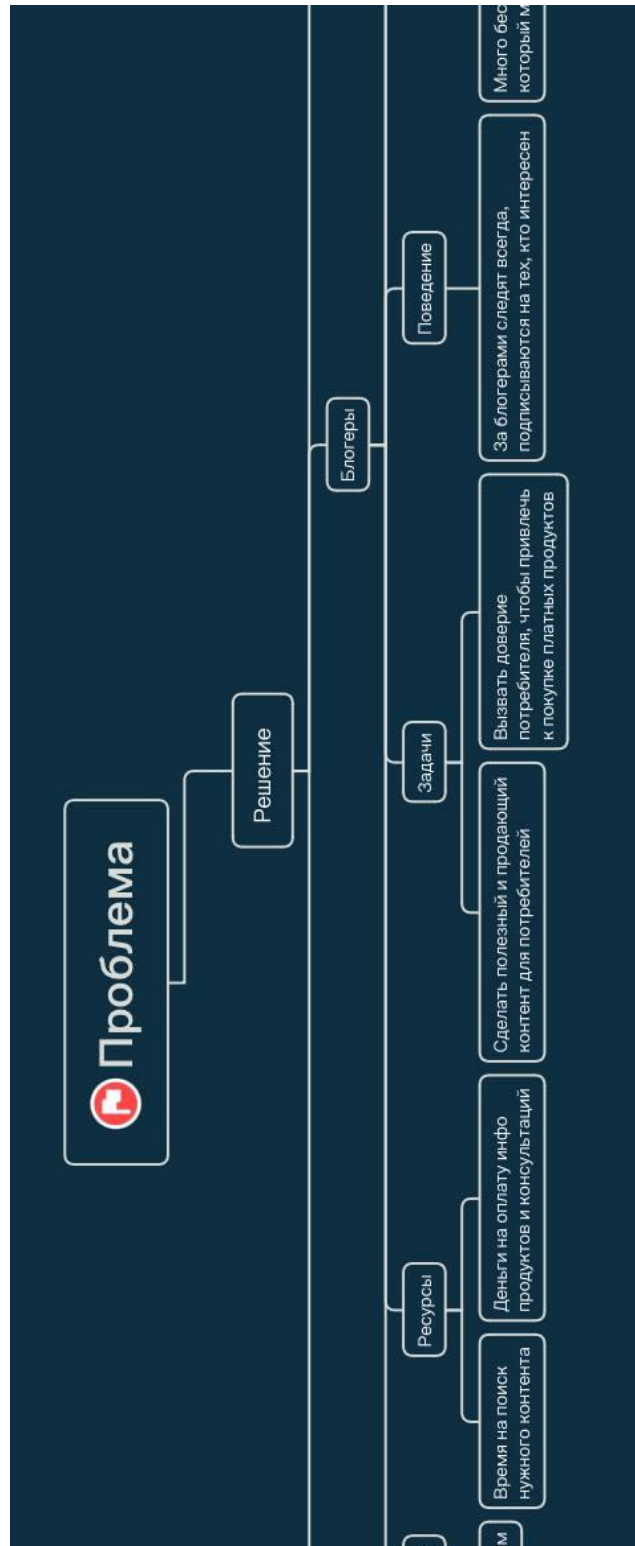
Проблема

Решение

Блогеры

Ресурсы

Время на поиск нужного контента

Деньги на оплату инфо продуктов и консультаций

Задачи

Сделать полезный и продающий контент для потребителей

Вызвать доверие потребителя, чтобы привлечь к покупке платных продуктов

Поведение

За блогерами следят всегда, подписываются на тех, кто интересен

Много бес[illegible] который м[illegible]

м